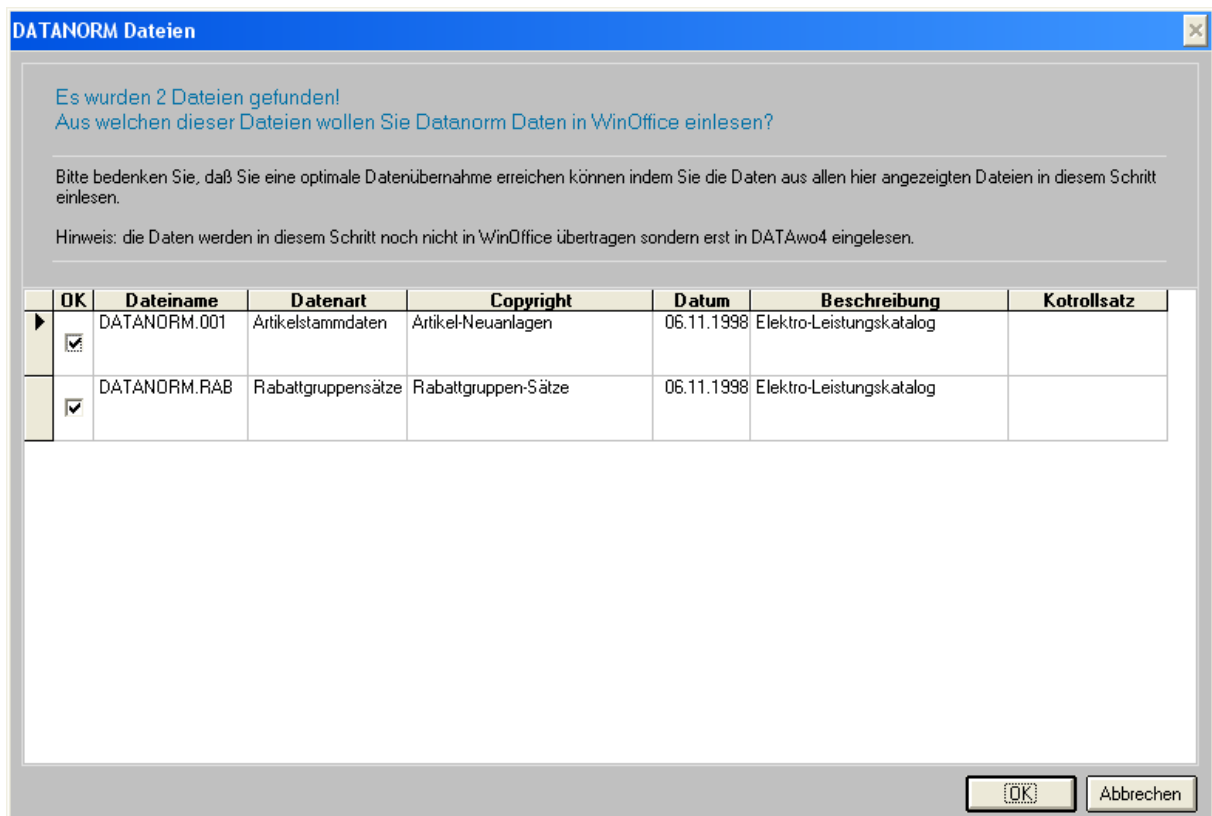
DATANORM Dateien

Es wurden 2 Dateien gefunden!
Aus welchen dieser Dateien wollen Sie Datanorm Daten in WinOffice einlesen?

Bitte bedenken Sie, daß Sie eine optimale Datenübernahme erreichen können indem Sie die Daten aus allen hier angezeigten Dateien in diesem Schritt einlesen.

Hinweis: die Daten werden in diesem Schritt noch nicht in WinOffice übertragen sondern erst in DATAwo4 eingelesen.

| OK | Dateiname | Datenart | Copyright | Datum | Beschreibung | Kotrollsatz |
|---|---|---|---|---|---|---|
| ☑ | DATANORM.001 | Artikelstammdaten | Artikel-Neuanlagen | 06.11.1998 | Elektro-Leistungskatalog | |
| ☑ | DATANORM.RAB | Rabattgruppensätze | Rabattgruppen-Sätze | 06.11.1998 | Elektro-Leistungskatalog | |

OK
Abbrechen